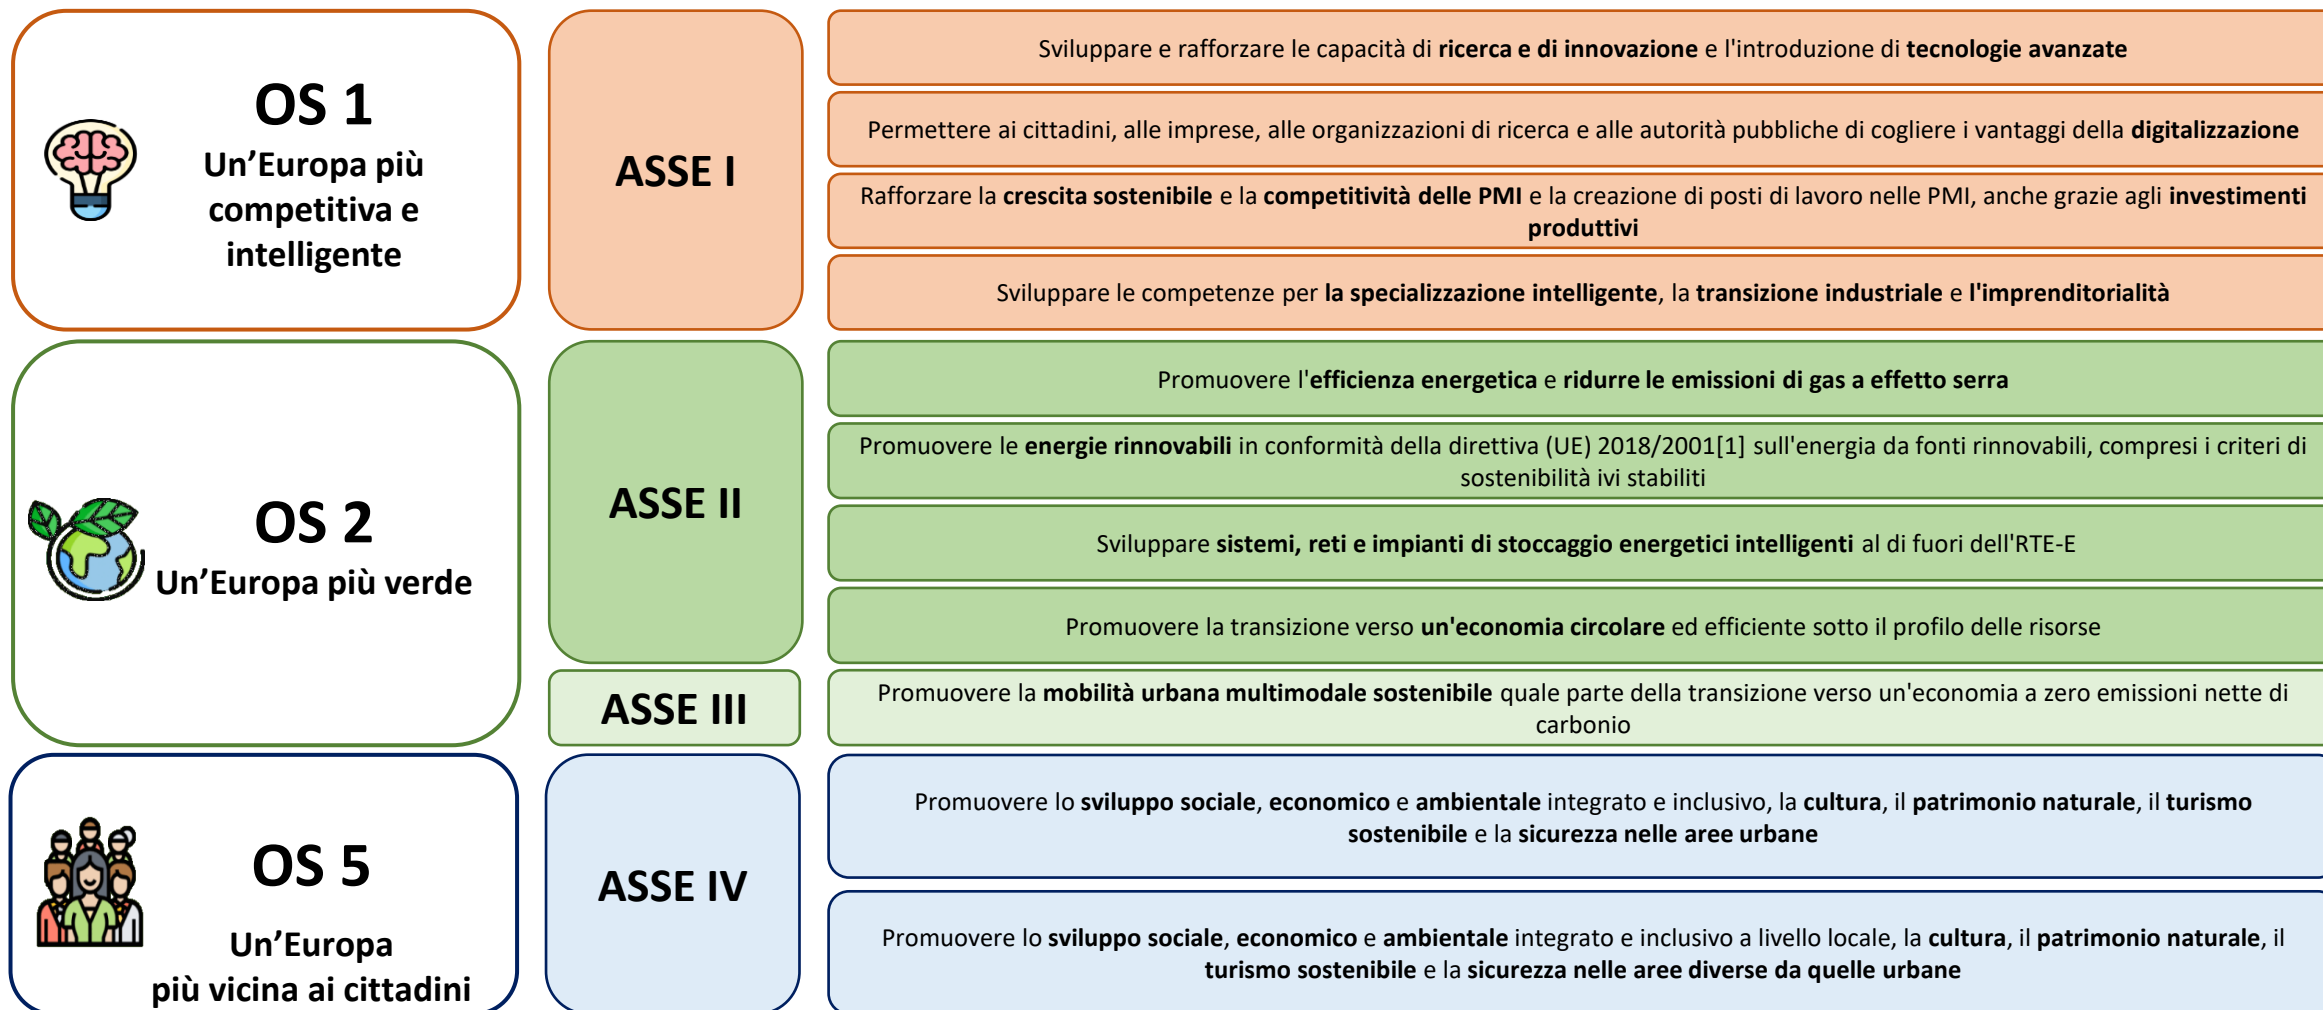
OS 1
Un’Europa più competitiva e intelligente

ASSE I

Sviluppare e rafforzare le capacità di ricerca e di innovazione e l'introduzione di tecnologie avanzate

Permettere ai cittadini, alle imprese, alle organizzazioni di ricerca e alle autorità pubbliche di cogliere i vantaggi della digitalizzazione

Rafforzare la crescita sostenibile e la competitività delle PMI e la creazione di posti di lavoro nelle PMI, anche grazie agli investimenti produttivi

Sviluppare le competenze per la specializzazione intelligente, la transizione industriale e l'imprenditorialità

OS 2
Un’Europa più verde

ASSE II

Promuovere l'efficienza energetica e ridurre le emissioni di gas a effetto serra

Promuovere le energie rinnovabili in conformità della direttiva (UE) 2018/2001[1] sull'energia da fonti rinnovabili, compresi i criteri di sostenibilità ivi stabiliti

Sviluppare sistemi, reti e impianti di stoccaggio energetici intelligenti al di fuori dell'RTE-E

Promuovere la transizione verso un'economia circolare ed efficiente sotto il profilo delle risorse

ASSE III

Promuovere la mobilità urbana multimodale sostenibile quale parte della transizione verso un'economia a zero emissioni nette di carbonio

OS 5
Un’Europa più vicina ai cittadini

ASSE IV

Promuovere lo sviluppo sociale, economico e ambientale integrato e inclusivo, la cultura, il patrimonio naturale, il turismo sostenibile e la sicurezza nelle aree urbane

Promuovere lo sviluppo sociale, economico e ambientale integrato e inclusivo a livello locale, la cultura, il patrimonio naturale, il turismo sostenibile e la sicurezza nelle aree diverse da quelle urbane